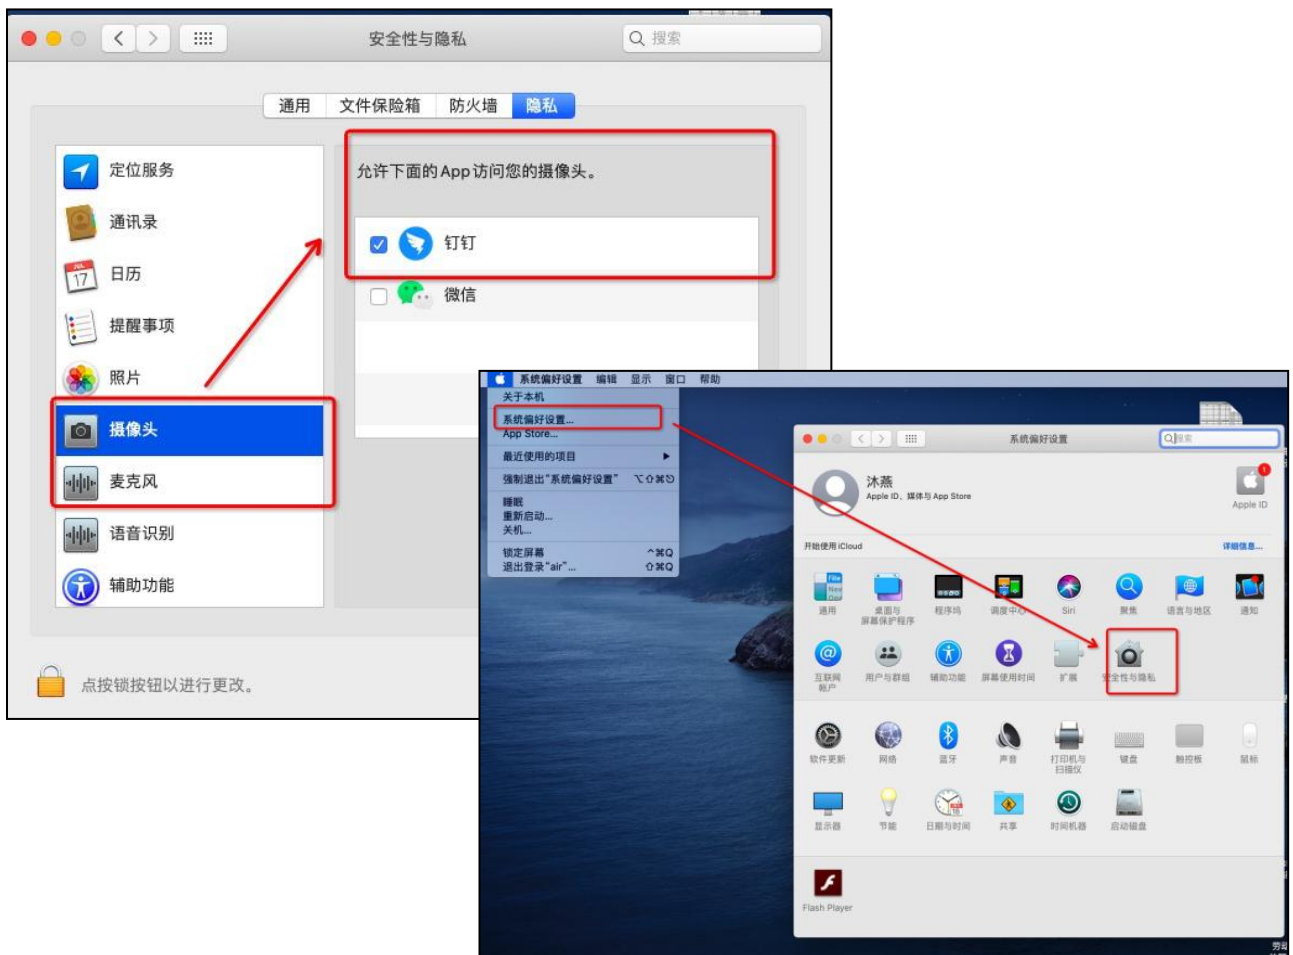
安全性与隐私

搜索

通用 文件保险箱 防火墙 隐私

定位服务
通讯录
日历
提醒事项
照片
摄像头
麦克风
语音识别
辅助功能

允许下面的App访问您的摄像头。

钉钉
微信

点按锁按钮以进行更改。

系统偏好设置 编辑 显示 窗口 帮助

关于本机
系统偏好设置...
App Store...
最近使用的项目
强制退出"系统偏好设置" ⌥⇧⌘⎋
睡眠
重新启动...
关机...
锁定屏幕 ^⌘Q
退出登录"air"... ⇧⌘Q

系统偏好设置

搜索

沐燕
Apple ID、媒体与 App Store

Apple ID

开始使用 iCloud

详细信息...

通用
桌面与屏幕保护程序
程序坞
调度中心
Siri
聚焦
语言与地区
通知
互联网帐户
用户与群组
辅助功能
屏幕使用时间
扩展
安全性与隐私
软件更新
网络
蓝牙
声音
打印机与扫描仪
键盘
触控板
鼠标
显示器
节能
日期与时间
共享
时间机器
启动磁盘

Flash Player